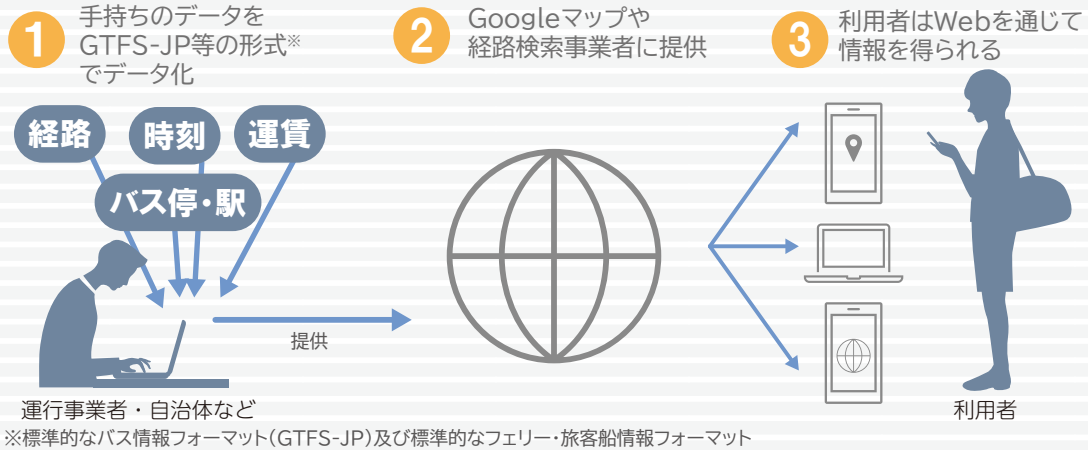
1 手持ちのデータをGTFS-JP等の形式※でデータ化

2 Googleマップや経路検索事業者に提供

3 利用者はWebを通じて情報を得られる

経路

時刻

運賃

バス停・駅

提供

運行事業者・自治体など

利用者

※標準的なバス情報フォーマット(GTFS-JP)及び標準的なフェリー・旅客船情報フォーマット